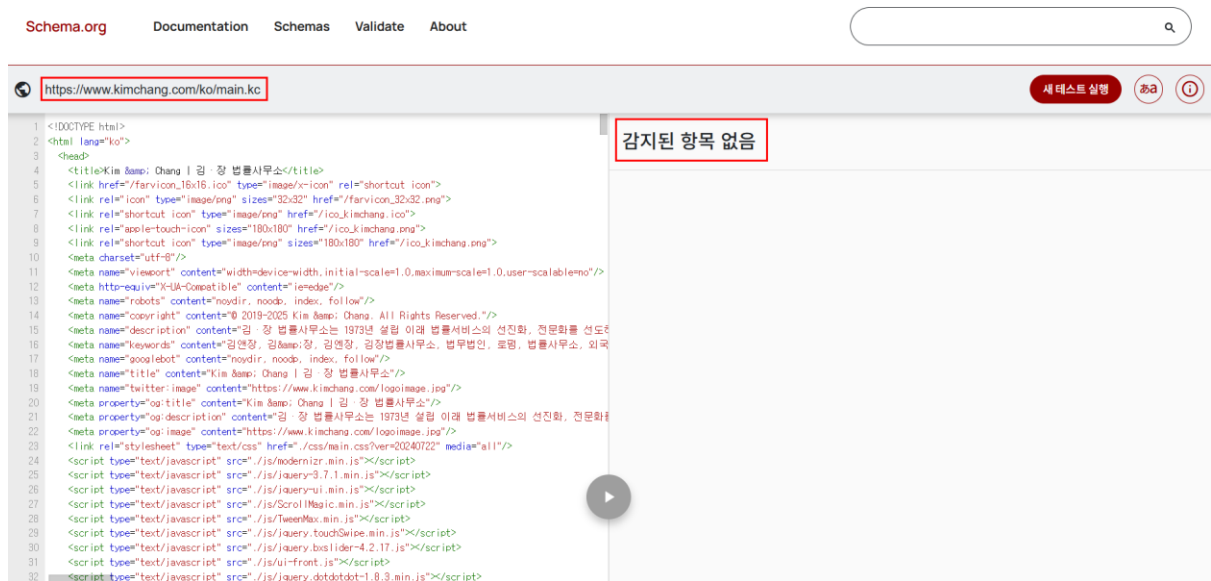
Schema.org Documentation Schemas Validate About

https://www.kimchang.com/ko/main.kc

새 테스트 실행 あa ⓘ

1 <!DOCTYPE html>
2 <html lang="ko">
3 <head>
4 <title>Kim &amp; Chang | 김 · 장 법률사무소</title>
5 <link href="/favicon_16x16.ico" type="image/x-icon" rel="shortcut icon">
6 <link rel="icon" type="image/png" sizes="32x32" href="/favicon_32x32.png">
7 <link rel="shortcut icon" type="image/png" href="/ico_kimchang.ico">
8 <link rel="apple-touch-icon" sizes="180x180" href="/ico_kimchang.png">
9 <link rel="shortcut icon" type="image/png" sizes="180x180" href="/ico_kimchang.png">
10 <meta charset="utf-8"/>
11 <meta name="viewport" content="width=device-width,initial-scale=1.0,maximum-scale=1.0,user-scalable=no"/>
12 <meta http-equiv="X-UA-Compatible" content="ie=edge"/>
13 <meta name="robots" content="noydir, noodp, index, follow"/>
14 <meta name="copyright" content="© 2019-2025 Kim &amp; Chang. All Rights Reserved."/>
15 <meta name="description" content="김 · 장 법률사무소는 1973년 설립 이래 법률서비스의 선진화, 전문화를 선도하
16 <meta name="keywords" content="김앤장, 김&amp;장, 김엔장, 김장법률사무소, 법무법인, 로펌, 법률사무소, 외국
17 <meta name="googlebot" content="noydir, noodp, index, follow"/>
18 <meta name="title" content="Kim &amp; Chang | 김 · 장 법률사무소"/>
19 <meta name="twitter:image" content="https://www.kimchang.com/logoimage.jpg"/>
20 <meta property="og:title" content="Kim &amp; Chang | 김 · 장 법률사무소"/>
21 <meta property="og:description" content="김 · 장 법률사무소는 1973년 설립 이래 법률서비스의 선진화, 전문화를
22 <meta property="og:image" content="https://www.kimchang.com/logoimage.jpg"/>
23 <link rel="stylesheet" type="text/css" href="./css/main.css?ver=20240722" media="all"/>
24 <script type="text/javascript" src="./js/modernizr.min.js"></script>
25 <script type="text/javascript" src="./js/jquery-3.7.1.min.js"></script>
26 <script type="text/javascript" src="./js/jquery-ui.min.js"></script>
27 <script type="text/javascript" src="./js/ScrollMagic.min.js"></script>
28 <script type="text/javascript" src="./js/TweenMax.min.js"></script>
29 <script type="text/javascript" src="./js/jquery.touchSwipe.min.js"></script>
30 <script type="text/javascript" src="./js/jquery.bxslider-4.2.17.js"></script>
31 <script type="text/javascript" src="./js/ui-front.js"></script>
32 <script type="text/javascript" src="./js/jquery.dotdotdot-1.8.3.min.js"></script>

감지된 항목 없음